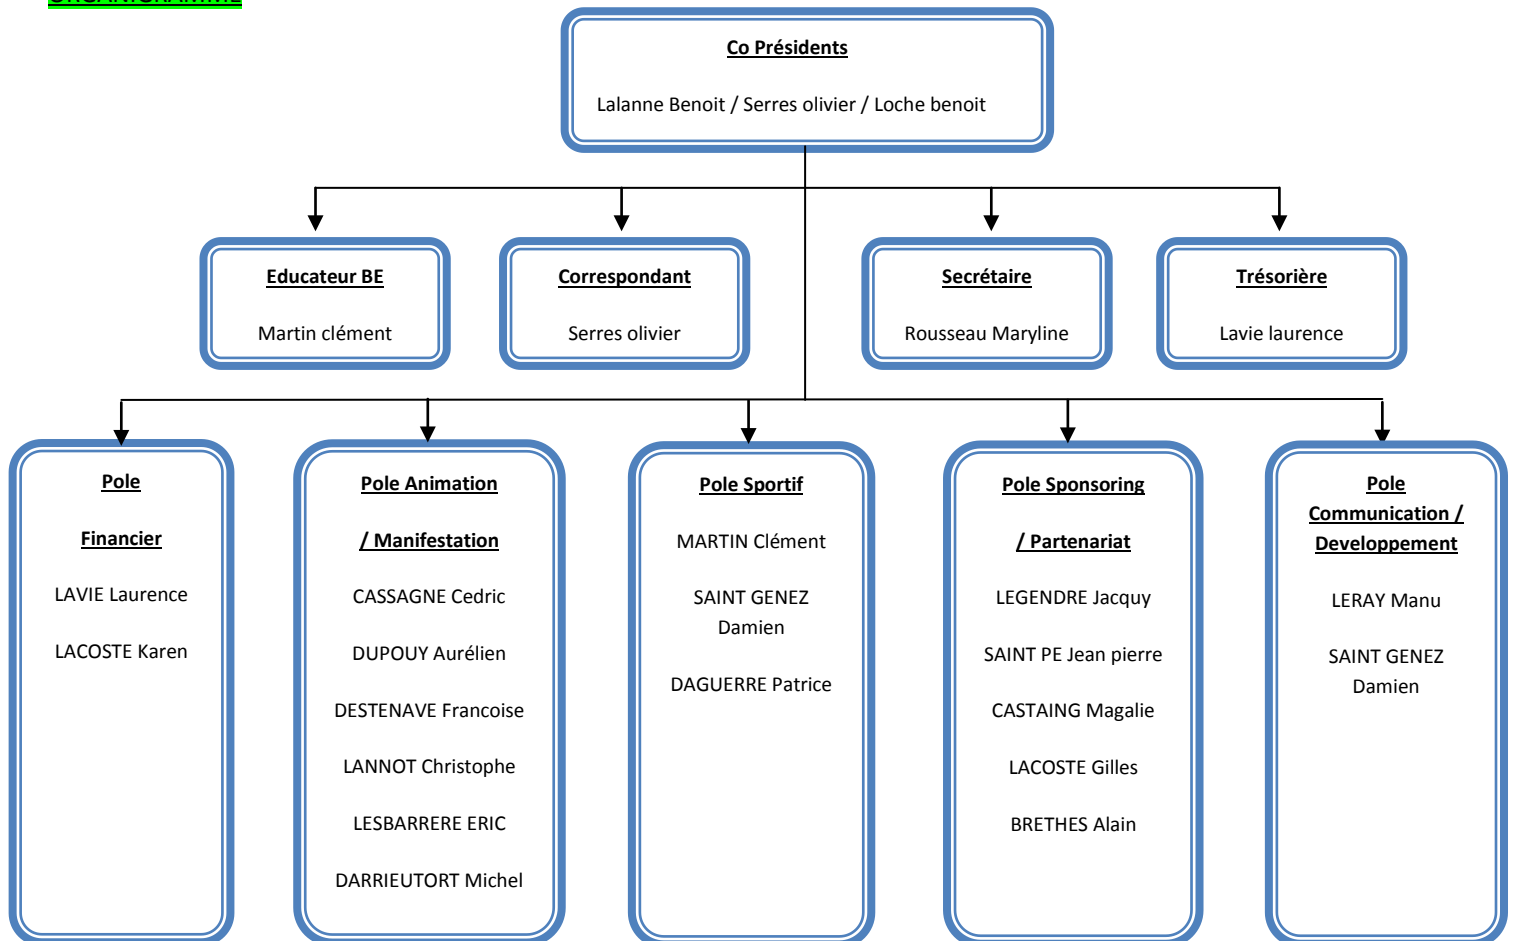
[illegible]

Co Présidents

Lalanne Benoit / Serres olivier / Loche benoit

Educateur BE

Martin clément

Correspondant

Serres olivier

Secrétaire

Rousseau Maryline

Trésorière

Lavie laurence

Pole

Financier

LAVIE Laurence

LACOSTE Karen

Pole Animation

/ Manifestation

CASSAGNE Cedric

DUPOUY Aurélien

DESTENAVE Francoise

LANNOT Christophe

LESBARRERE ERIC

DARRIEUTORT Michel

Pole Sportif

MARTIN Clément

SAINT GENEZ Damien

DAGUERRE Patrice

Pole Sponsoring

/ Partenariat

LEGENDRE Jacquy

SAINT PE Jean pierre

CASTAING Magalie

LACOSTE Gilles

BRETHES Alain

Pole Communication / Developpement

LERAY Manu

SAINT GENEZ Damien